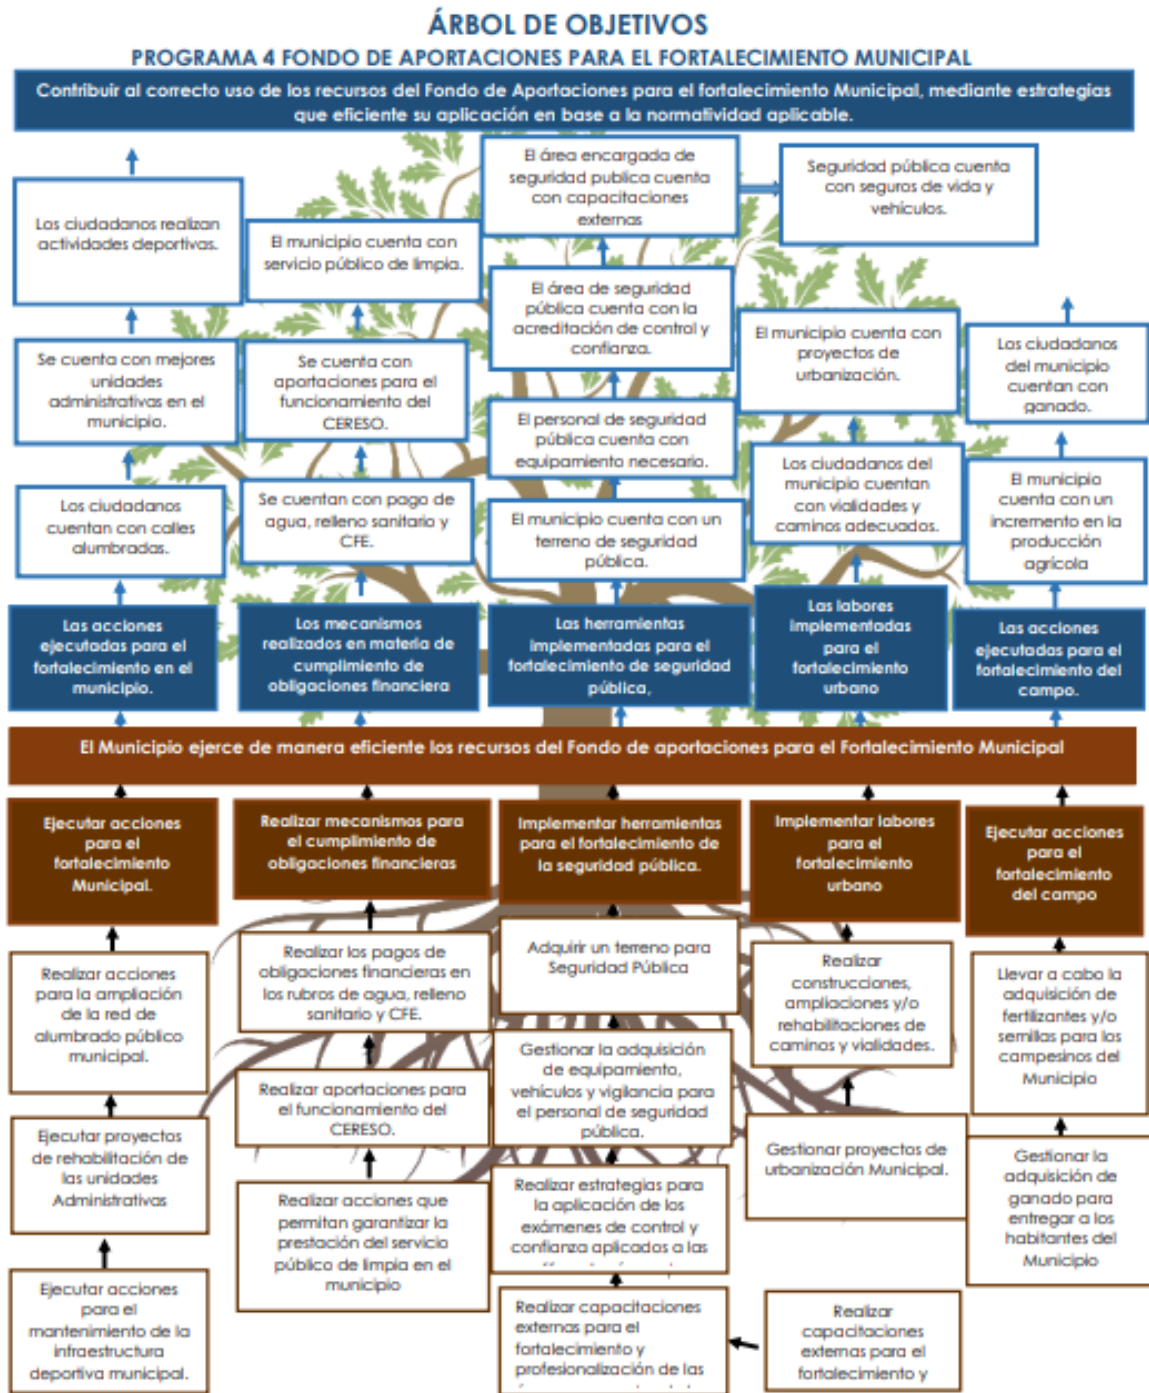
ÁRBOL DE OBJETIVOS

PROGRAMA 4 FONDO DE APORTACIONES PARA EL FORTALECIMIENTO MUNICIPAL

Contribuir al correcto uso de los recursos del Fondo de Aportaciones para el fortalecimiento Municipal, mediante estrategias que eficiente su aplicación en base a la normatividad aplicable.

Los ciudadanos realizan actividades deportivas.

El municipio cuenta con servicio público de limpia.

El área encargada de seguridad publica cuenta con capacitaciones externas

Seguridad pública cuenta con seguros de vida y vehículos.

El área de seguridad pública cuenta con la acreditación de control y confianza.

El municipio cuenta con proyectos de urbanización.

Los ciudadanos del municipio cuentan con ganado.

Se cuenta con mejores unidades administrativas en el municipio.

Se cuenta con aportaciones para el funcionamiento del CERESO.

El personal de seguridad pública cuenta con equipamiento necesario.

Los ciudadanos del municipio cuentan con vialidades y caminos adecuados.

El municipio cuenta con un incremento en la producción agrícola

Los ciudadanos cuentan con calles alumbradas.

Se cuentan con pago de agua, relleno sanitario y CFE.

El municipio cuenta con un terreno de seguridad pública.

Las acciones ejecutadas para el fortalecimiento en el municipio.

Los mecanismos realizados en materia de cumplimiento de obligaciones financiera

Las herramientas implementadas para el fortalecimiento de seguridad pública,

Las labores implementadas para el fortalecimiento urbano

Las acciones ejecutadas para el fortalecimiento del campo.

El Municipio ejerce de manera eficiente los recursos del Fondo de aportaciones para el Fortalecimiento Municipal

Ejecutar acciones para el fortalecimiento Municipal.

Realizar mecanismos para el cumplimiento de obligaciones financieras

Implementar herramientas para el fortalecimiento de la seguridad pública.

Implementar labores para el fortalecimiento urbano

Ejecutar acciones para el fortalecimiento del campo

Realizar acciones para la ampliación de la red de alumbrado público municipal.

Realizar los pagos de obligaciones financieras en los rubros de agua, relleno sanitario y CFE.

Adquirir un terreno para Seguridad Pública

Realizar construcciones, ampliaciones y/o rehabilitaciones de caminos y vialidades.

Llevar a cabo la adquisición de fertilizantes y/o semillas para los campesinos del Municipio

Gestionar la adquisición de equipamiento, vehículos y vigilancia para el personal de seguridad pública.

Ejecutar proyectos de rehabilitación de las unidades Administrativas

Realizar aportaciones para el funcionamiento del CERESO.

Gestionar proyectos de urbanización Municipal.

Gestionar la adquisición de ganado para entregar a los habitantes del Municipio

Realizar acciones que permitan garantizar la prestación del servicio público de limpia en el municipio

Realizar estrategias para la aplicación de los exámenes de control y confianza aplicados a los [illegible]

Ejecutar acciones para el mantenimiento de la infraestructura deportiva municipal.

Realizar capacitaciones externas para el fortalecimiento y profesionalización de las

Realizar capacitaciones externas para el fortalecimiento y